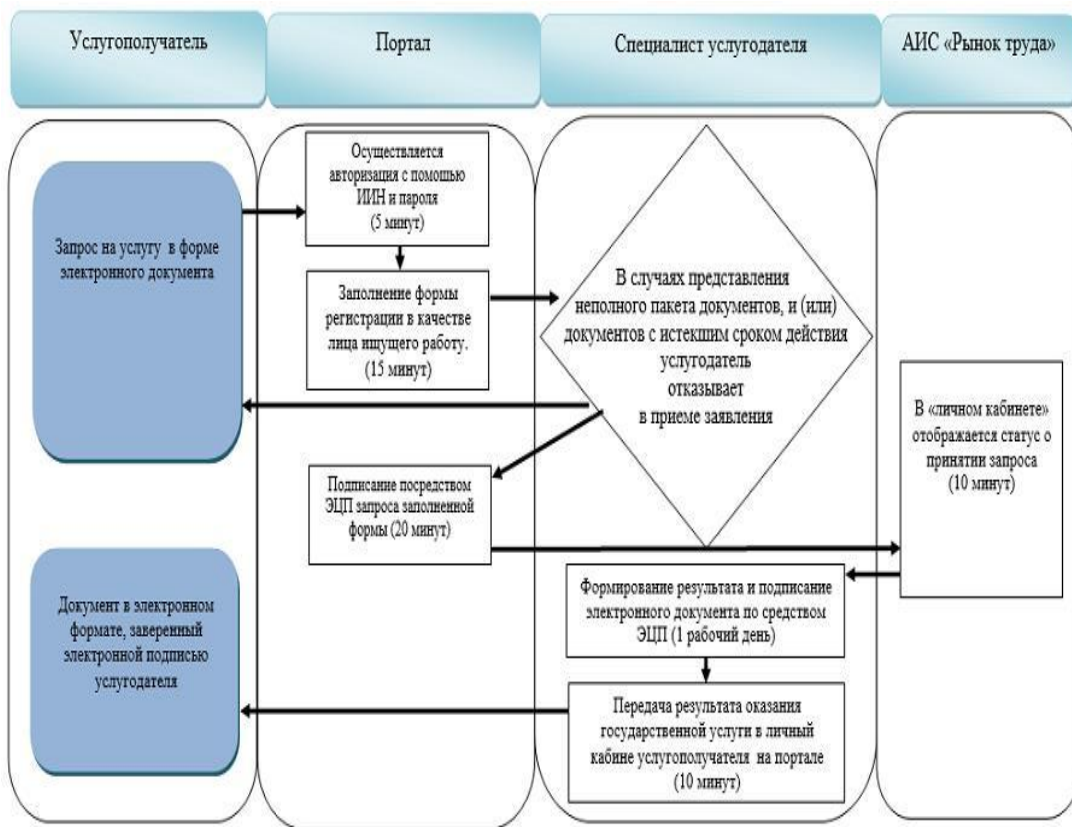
Услугополучатель

Портал

Специалист услугодателя

АИС «Рынок труда»

Запрос на услугу в форме электронного документа

Осуществляется авторизация с помощью ИИН и пароля (5 минут)

Заполнение формы регистрации в качестве лица ищущего работу. (15 минут)

В случаях представления неполного пакета документов, и (или) документов с истекшим сроком действия услугодатель отказывает в приеме заявления

В «личном кабинете» отображается статус о принятии запроса (10 минут)

Подписание посредством ЭЦП запроса заполненной формы (20 минут)

Формирование результата и подписание электронного документа по средством ЭЦП (1 рабочий день)

Документ в электронном формате, заверенный электронной подписью услугодателя

Передача результата оказания государственной услуги в личный кабине услугополучателя на портале (10 минут)